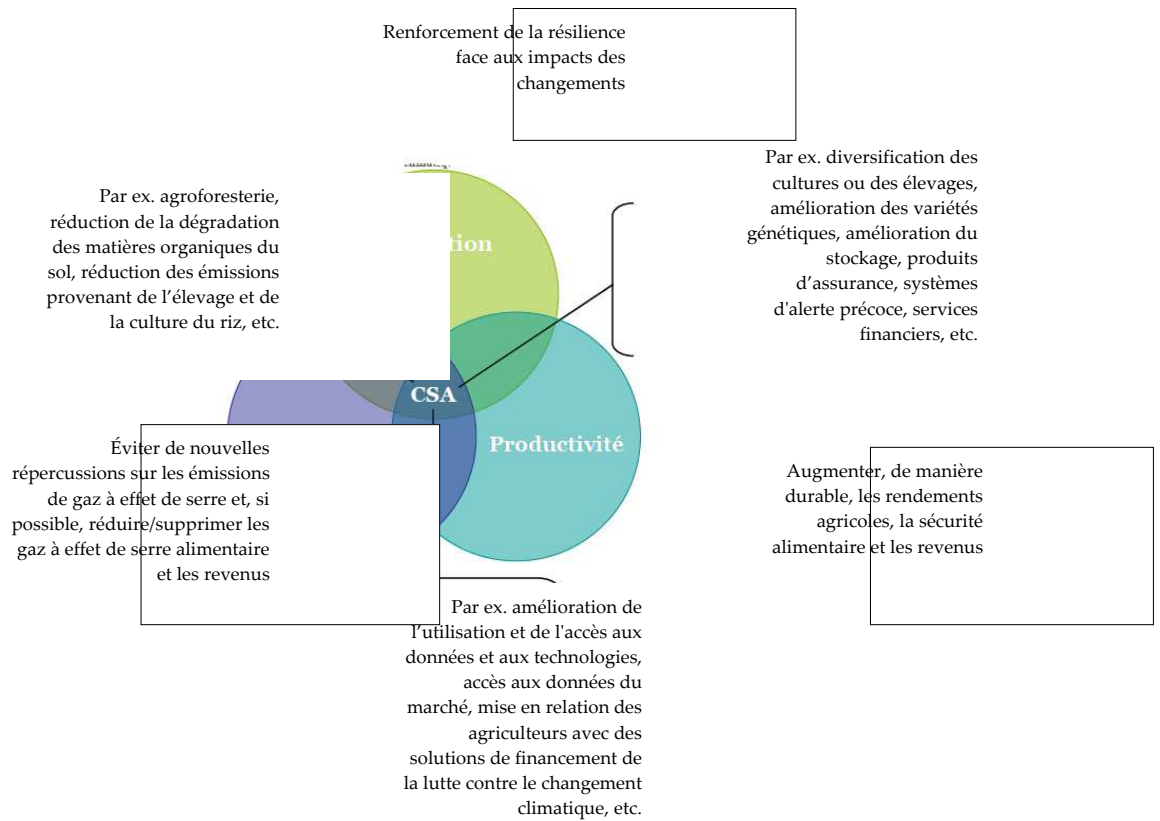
Renforcement de la résilience face aux impacts des changements

Par ex. agroforesterie, réduction de la dégradation des matières organiques du sol, réduction des émissions provenant de l'élevage et de la culture du riz, etc.

ation

Par ex. diversification des cultures ou des élevages, amélioration des variétés génétiques, amélioration du stockage, produits d'assurance, systèmes d'alerte précoce, services financiers, etc.

CSA

Productivité

Éviter de nouvelles répercussions sur les émissions de gaz à effet de serre et, si possible, réduire/supprimer les gaz à effet de serre alimentaire et les revenus

Augmenter, de manière durable, les rendements agricoles, la sécurité alimentaire et les revenus

Par ex. amélioration de l'utilisation et de l'accès aux données et aux technologies, accès aux données du marché, mise en relation des agriculteurs avec des solutions de financement de la lutte contre le changement climatique, etc.